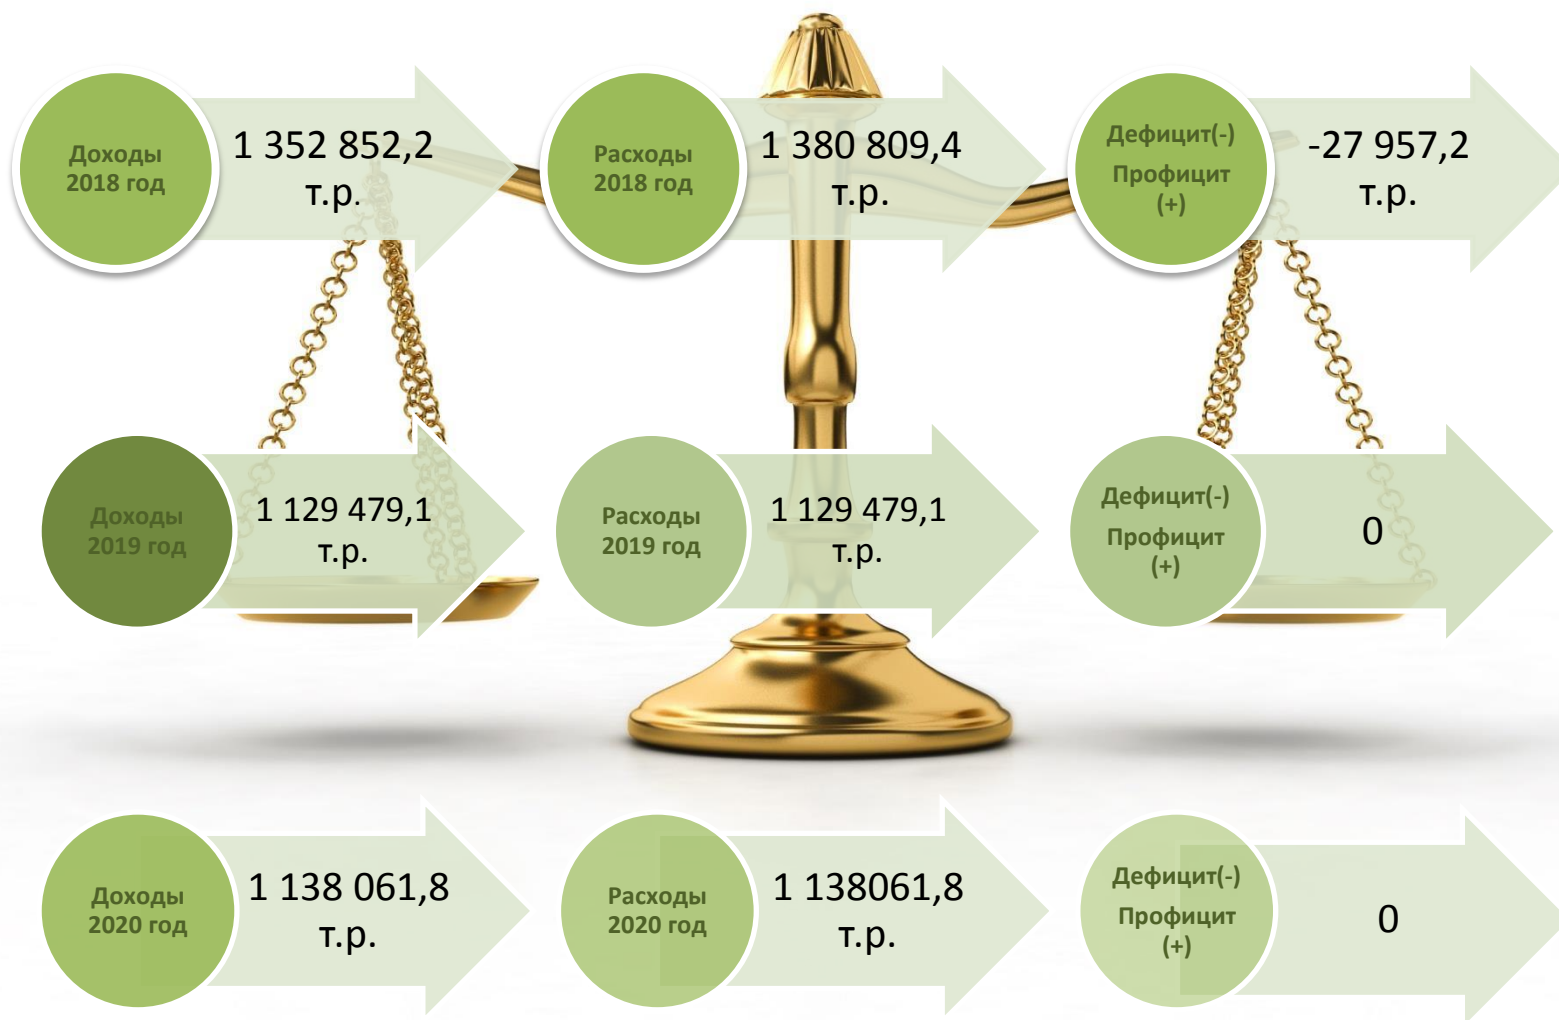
Доходы 2018 год

1 352 852,2 т.р.

Расходы 2018 год

1 380 809,4 т.р.

Дефицит(-) Профицит (+)

-27 957,2 т.р.

Доходы 2019 год

1 129 479,1 т.р.

Расходы 2019 год

1 129 479,1 т.р.

Дефицит(-) Профицит (+)

0

Доходы 2020 год

1 138 061,8 т.р.

Расходы 2020 год

1 138061,8 т.р.

Дефицит(-) Профицит (+)

0